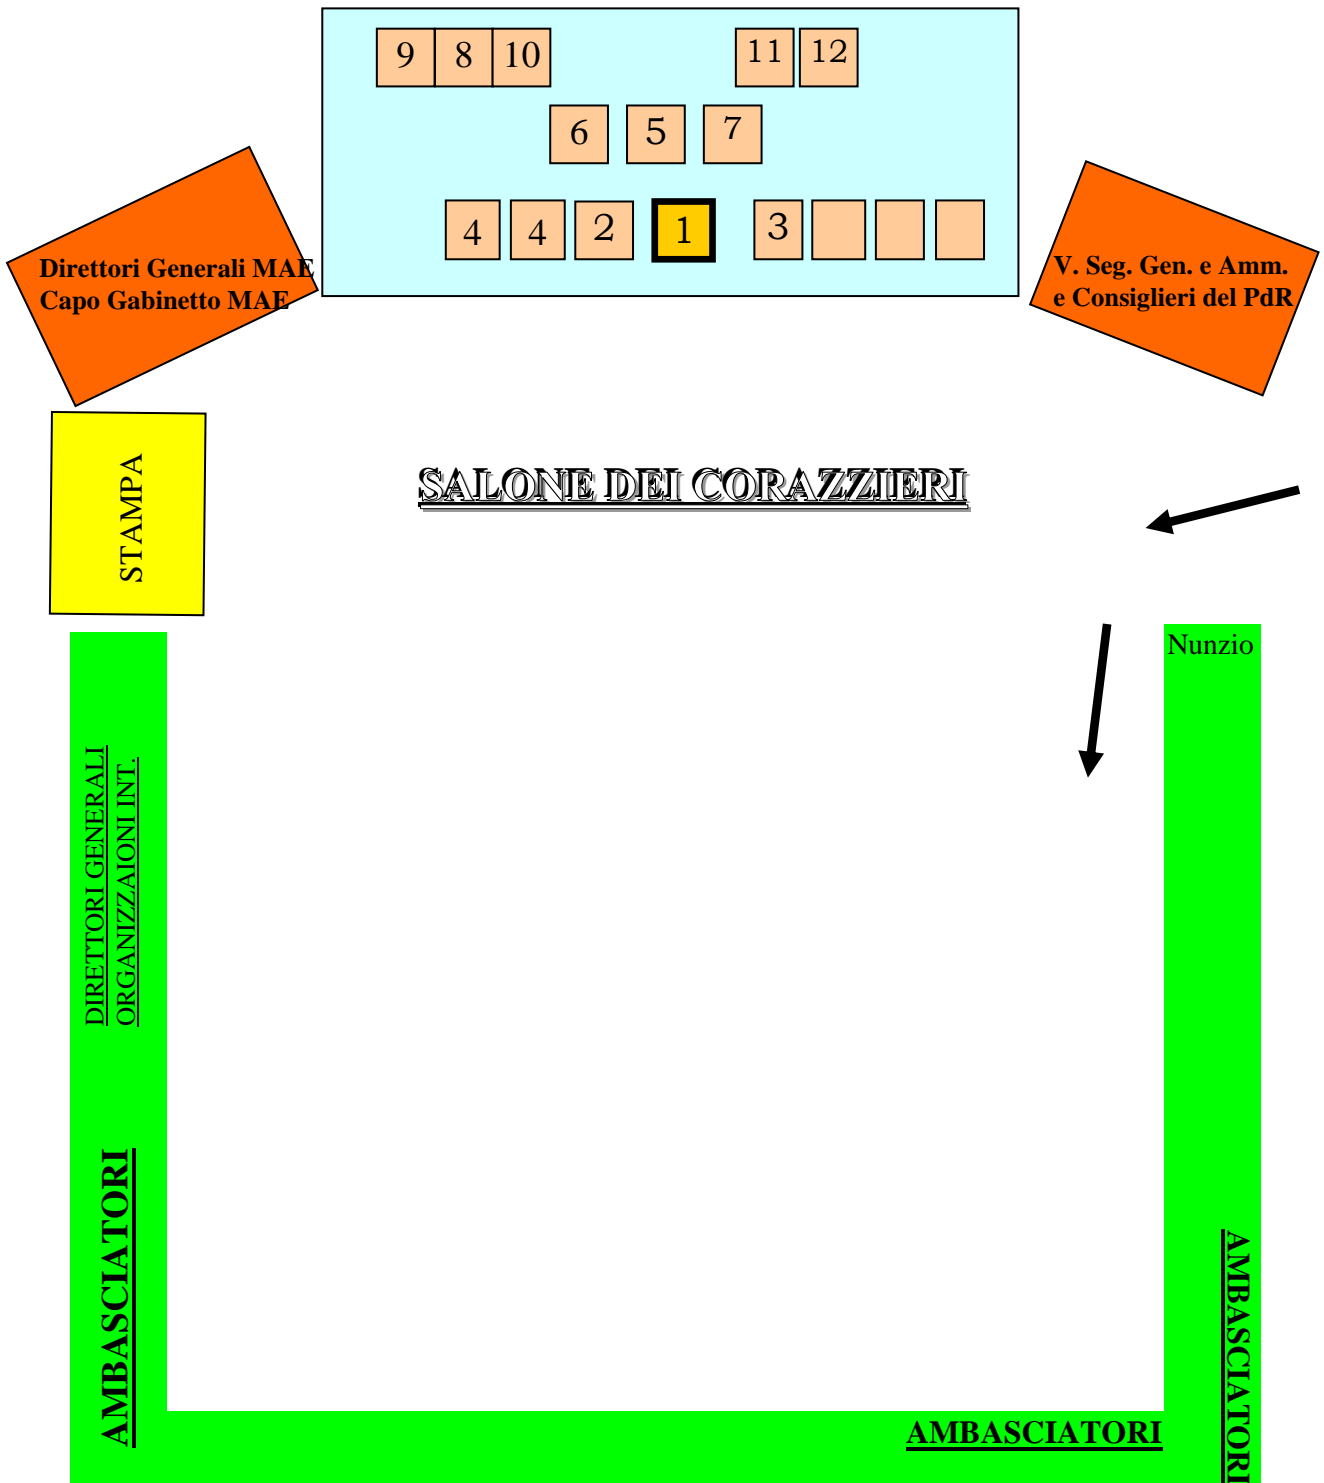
9 8 10

11 12

6 5 7

4 4 2 1 3

Direttori Generali MAE
Capo Gabinetto MAE

V. Seg. Gen. e Amm.
e Consiglieri del PdR

STAMPA

SALONE DEI CORAZZIERI

Nunzio

DIRETTORI GENERALI
ORGANIZZAIONI INT.

AMBASCIATORI

AMBASCIATORI

AMBASCIATORI